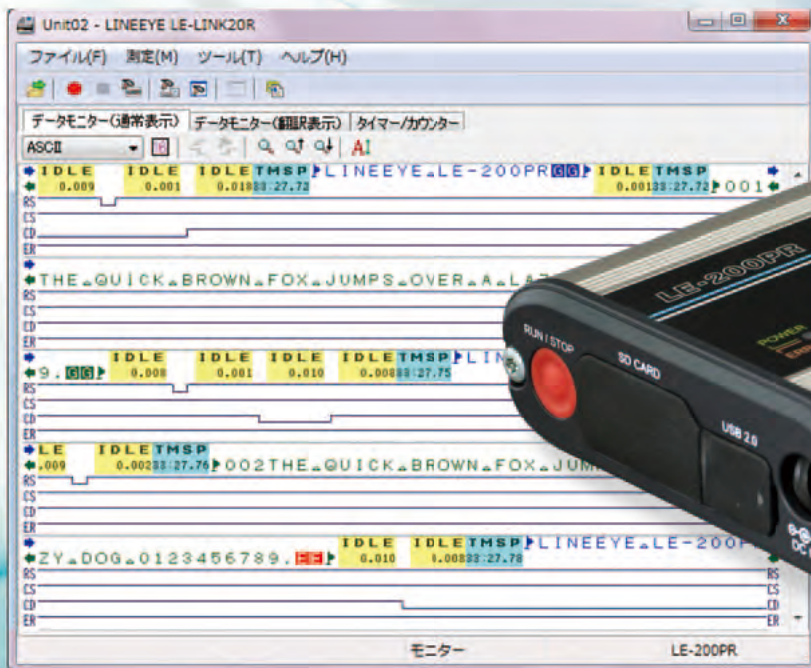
Unit02 - LINEEYE LE-LINK20R

ファイル(F) 測定(M) ツール(T) ヘルプ(H)

データモニター(通常表示) データモニター(翻訳表示) タイマー/カウンター

ASCII

IDLE 0.009 IDLE 0.001 IDLE 0.018 TMSP 33:27.72 LINEEYE.LE-200PR GG IDLE TMSP 0.001 33:27.72 001

RS
CS
CD
ER

THE.QUICK.BROWN.FOX.JUMPS.OVER.A.LA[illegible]

RS
CS
CD
ER

9. GG IDLE 0.008 IDLE 0.001 IDLE 0.010 IDLE 0.008 TMSP 33:27.75 LIN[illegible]

RS
CS
CD
ER

LE .009 IDLE TMSP 0.002 33:27.76 002THE.QUICK.BROWN.FOX.JUM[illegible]

RS
CS
CD
ER

ZY.DOG.0123456789. EE IDLE 0.010 IDLE TMSP 0.008 33:27.78 LINEEYE.LE-200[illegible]

RS
CS
CD
ER

モニター LE-200PR

LE-200PR
RUN / STOP
SD CARD
USB 2.0
POWER
DC I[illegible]